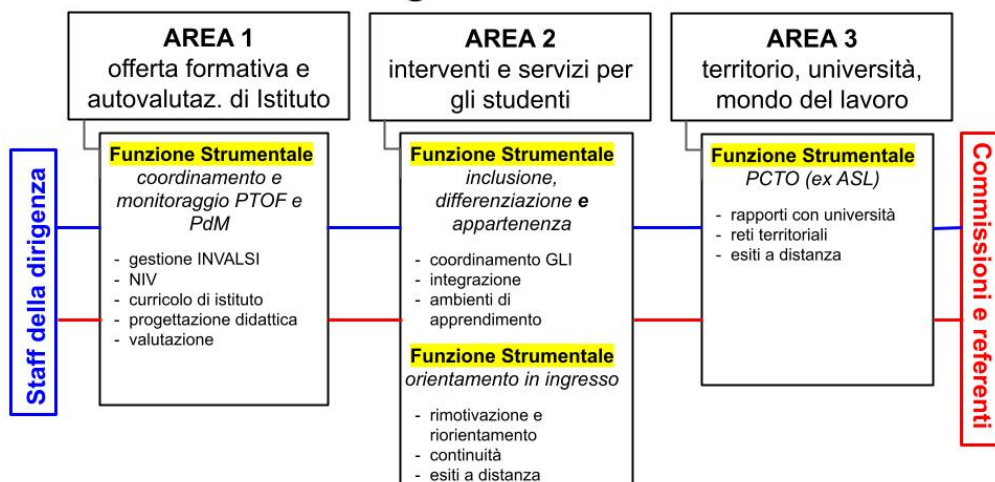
AREA 1
offerta formativa e autovalutaz. di Istituto

AREA 2
interventi e servizi per gli studenti

AREA 3
territorio, università, mondo del lavoro

Staff della dirigenza

Funzione Strumentale
coordinamento e monitoraggio PTOF e PdM

- gestione INVALSI
- NIV
- curricolo di istituto
- progettazione didattica
- valutazione

Funzione Strumentale
inclusione, differenziazione e appartenenza

- coordinamento GLI
- integrazione
- ambienti di apprendimento

Funzione Strumentale
orientamento in ingresso

- rimotivazione e riorientamento
- continuità
- esiti a distanza

Funzione Strumentale
PCTO (ex ASL)

- rapporti con università
- reti territoriali
- esiti a distanza

Commissioni e referenti